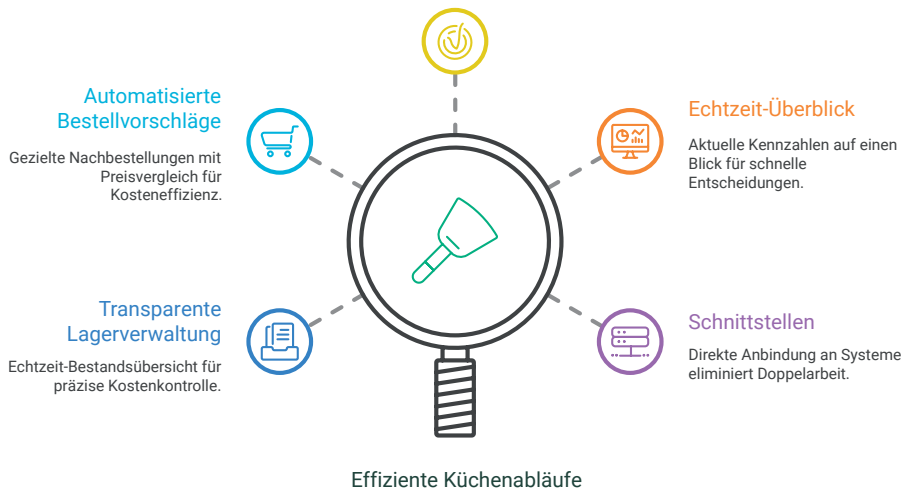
Automatisierte Bestellvorschläge

Gezielte Nachbestellungen mit Preisvergleich für Kosteneffizienz.

Transparente Lagerverwaltung

Echtzeit-Bestandsübersicht für präzise Kostenkontrolle.

Echtzeit-Überblick

Aktuelle Kennzahlen auf einen Blick für schnelle Entscheidungen.

Schnittstellen

Direkte Anbindung an Systeme eliminiert Doppelarbeit.

Effiziente Küchenabläufe